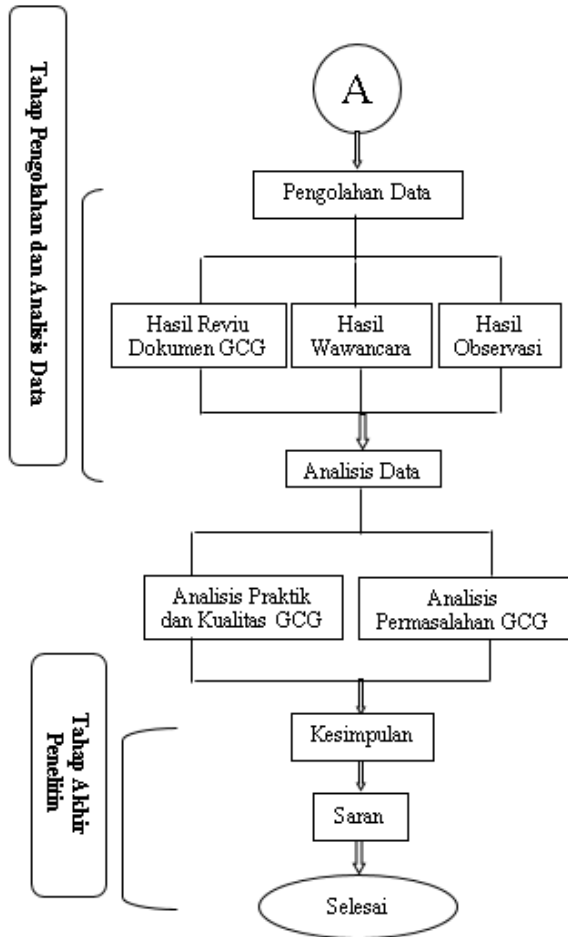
Tahap Pengolahan dan Analisis Data

A

Pengolahan Data

Hasil Reviu Dokumen GCG

Hasil Wawancara

Hasil Observasi

Analisis Data

Analisis Praktik dan Kualitas GCG

Analisis Permasalahan GCG

Tahap Akhir Penelitin

Kesimpulan

Saran

Selesai